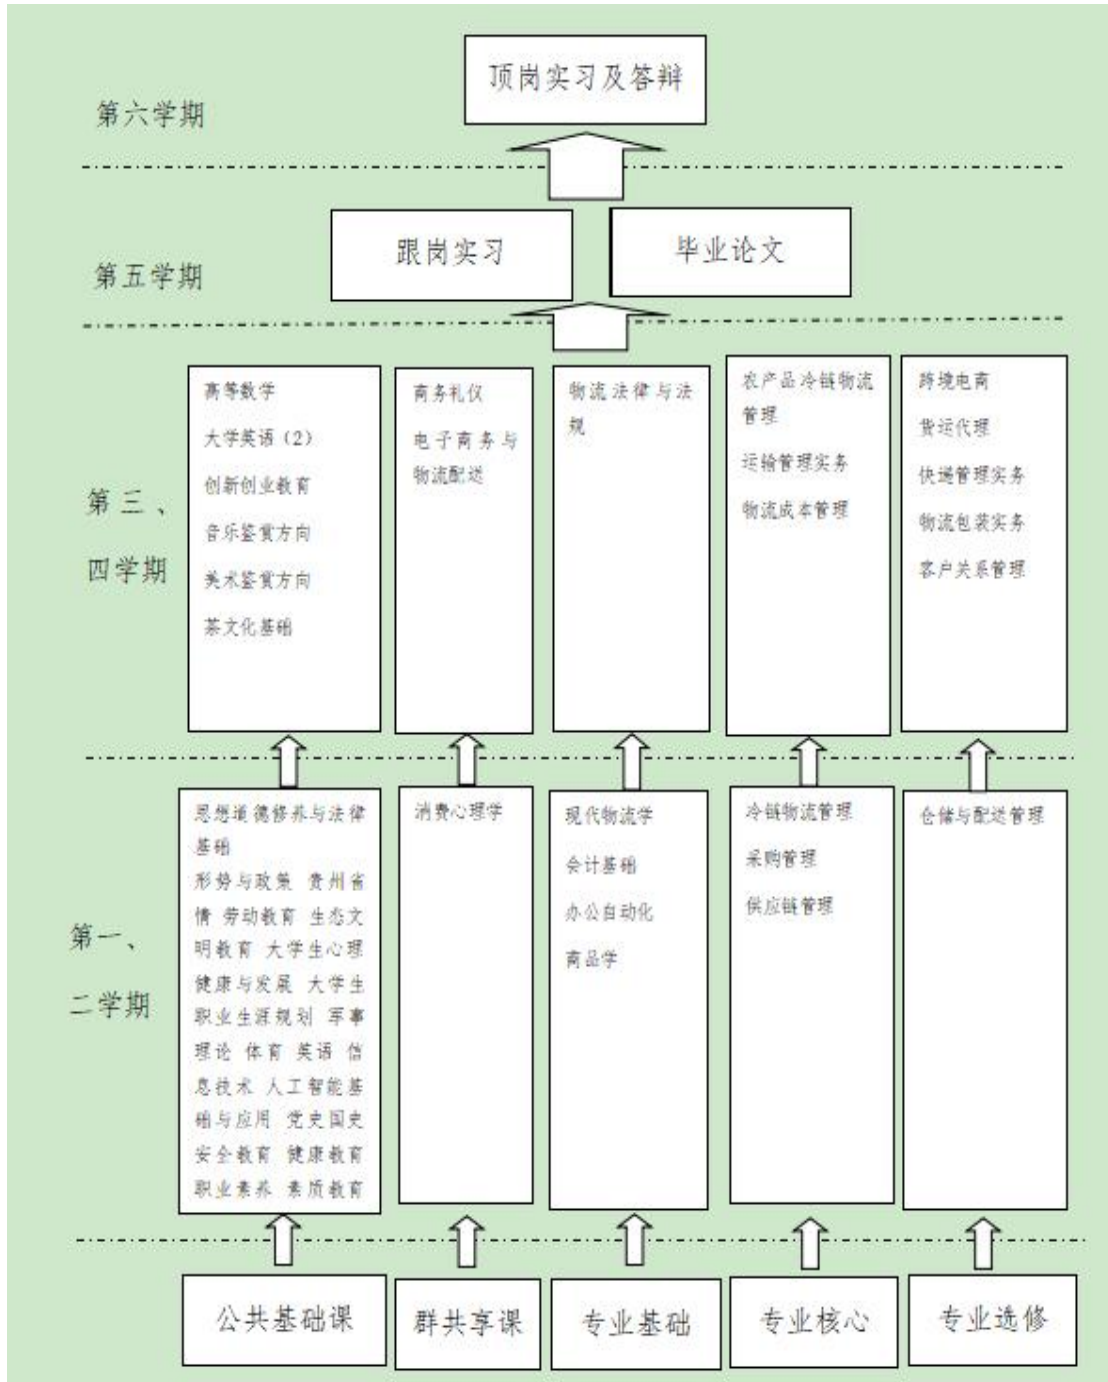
顶岗实习及答辩

第六学期

跟岗实习

毕业论文

第五学期

第三、四学期

高等数学
大学英语（2）
创新创业教育
音乐鉴赏方向
美术鉴赏方向
茶文化基础

商务礼仪
电子商务与物流配送

物流法律与法规

农产品冷链物流管理
运输管理实务
物流成本管理

跨境电商
货运代理
快递管理实务
物流包装实务
客户关系管理

第一、二学期

思想道德修养与法律基础
形势与政策 贵州省情 劳动教育 生态文明教育 大学生心理健康与发展 大学生职业生涯规划 军事理论 体育 英语 信息技术 人工智能基础与应用 党史国史 安全教育 健康教育 职业素养 素质教育

消费心理学

现代物流学
会计基础
办公自动化
商品学

冷链物流管理
采购管理
供应链管理

仓储与配送管理

公共基础课

群共享课

专业基础

专业核心

专业选修